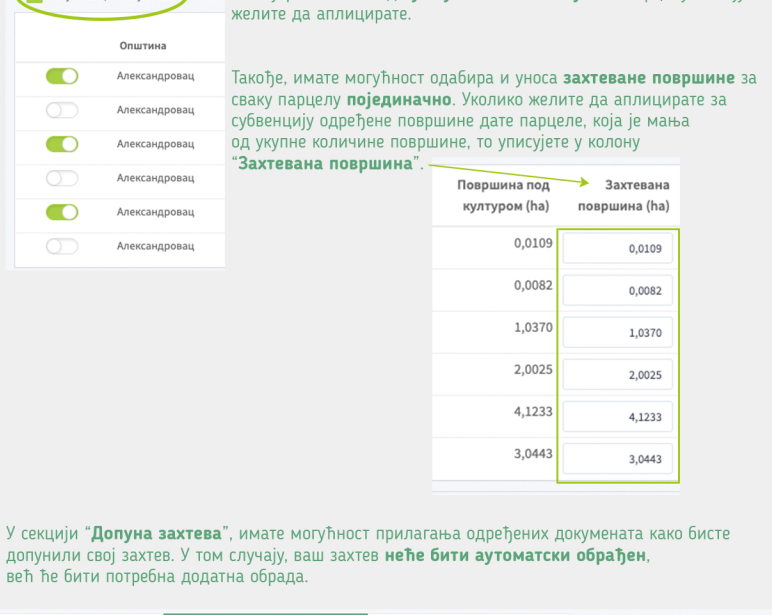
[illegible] желите да аплицирате.

| Општина |
|---|
| Александровац |
| Александровац |
| Александровац |
| Александровац |
| Александровац |
| Александровац |

Такође, имате могућност одабира и уноса **захтеване површине** за сваку парцелу **појединачно**. Уколико желите да аплицирате за субвенцију одређене површине дате парцеле, која је мања од укупне количине површине, то уписујете у колону "**Захтевана површина**".

| Површина под културом (ha) | Захтевана површина (ha) |
|---|---|
| 0,0109 | 0,0109 |
| 0,0082 | 0,0082 |
| 1,0370 | 1,0370 |
| 2,0025 | 2,0025 |
| 4,1233 | 4,1233 |
| 3,0443 | 3,0443 |

У секцији "**Допуна захтева**", имате могућност прилагања одређених докумената како бисте допунили свој захтев. У том случају, ваш захтев **неће бити аутоматски обрађен**, већ ће бити потребна додатна обрада.